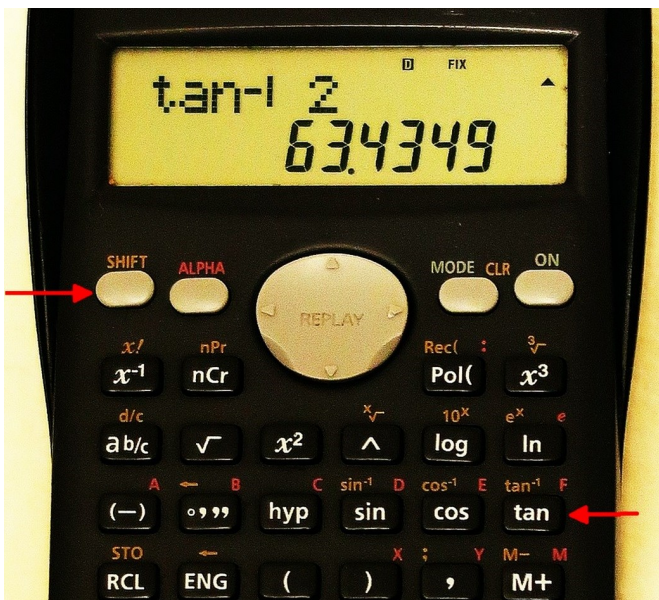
D FIX

tan-1 2

63.4349

SHIFT ALPHA REPLAY MODE CLR ON

$x!$ nPr Rec( : $\sqrt[3]{}$

$x^{-1}$ nCr Pol( $x^3$

d/c $\sqrt[x]{}$ $10^x$ $e^x$ e

a b/c $\sqrt{}$ $x^2$ ^ log ln

A ← B C $sin^{-1}$ D $cos^{-1}$ E $tan^{-1}$ F

(–) °’” hyp sin cos tan

STO ← X ; Y M– M

RCL ENG ( ) , M+